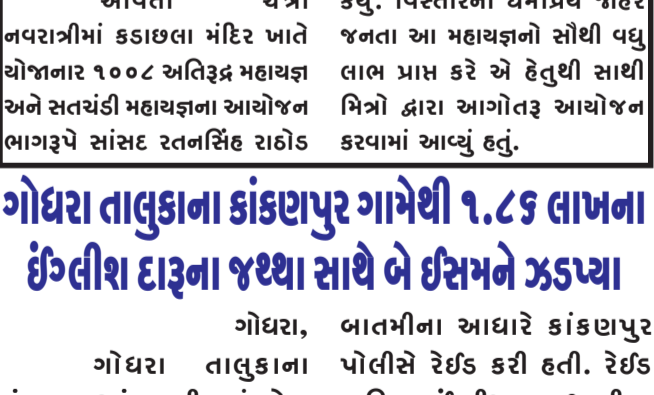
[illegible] ચૈત્રી નવરાત્રીમાં કડાછલા મંદિર ખાતે યોજાનાર ૧૦૦૮ અતિરૂદ્ર મહાયજ્ઞ અને સતચંડી મહાયજ્ઞના આયોજન ભાગરૂપે સાંસદ રતનસિંહ રાઠોડ

કર્યુ. વિસ્તારના ધર્મપ્રિય નાગરિક જનતા આ મહાયજ્ઞનો સૌથી વધુ લાભ પ્રાપ્ત કરે એ હેતુથી સાથી મિત્રો દ્વારા આગોતરૂ આયોજન કરવામાં આવ્યું હતું.

ગોધરા તાલુકાના કાંકણપુર ગામેથી ૧.૮૬ લાખના ઈંગ્લીશ દારૂના જથ્થા સાથે બે ઈસમને ઝડપ્યા

ગોધરા, ગોધરા તાલુકાના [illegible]

બાતમીના આધારે કાંકણપુર પોલીસે રેઈડ કરી હતી. રેઈડ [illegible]